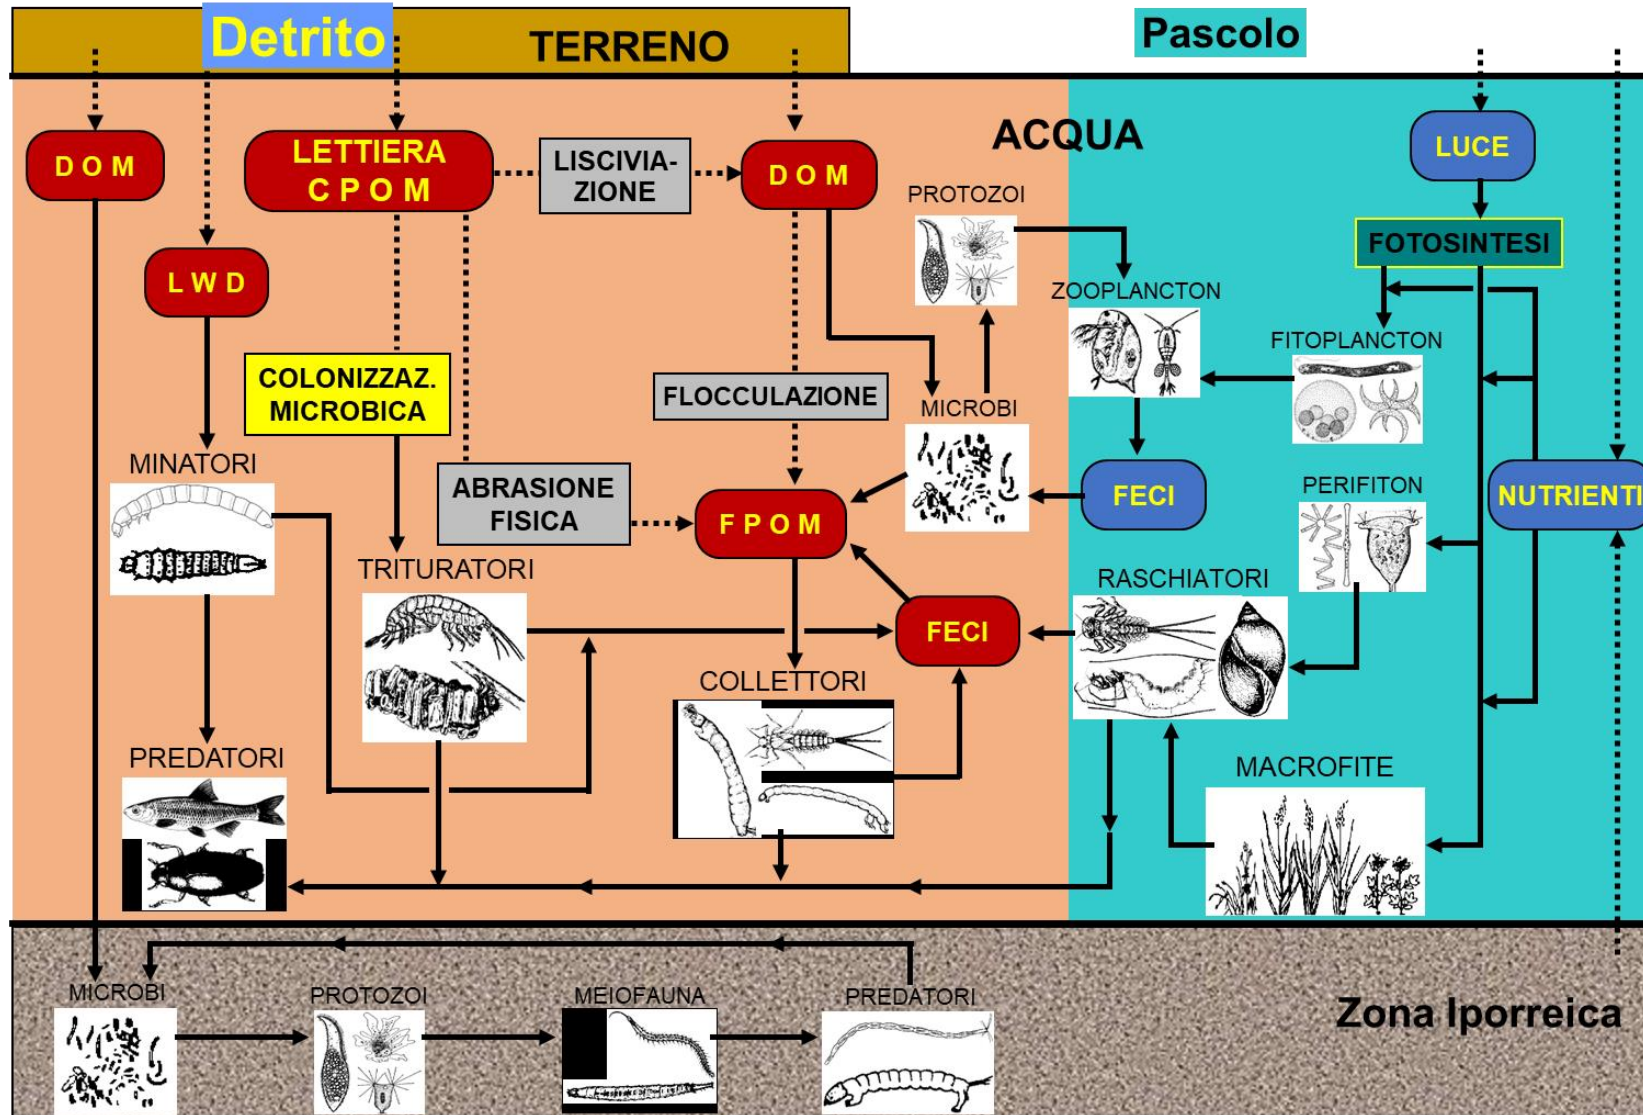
Detrito

TERRENO

Pascolo

ACQUA

D O M

LETTIERA C P O M

LISCIVIAZIONE

D O M

LUCE

FOTOSINTESI

PROTOZOI

ZOOPLANCTON

FITOPLANCTON

L W D

COLONIZZAZ. MICROBICA

FLOCCULAZIONE

MICROBI

MINATORI

ABRASIONE FISICA

F P O M

FECI

PERIFITON

NUTRIENTI

TRITURATORI

RASCHIATORI

FECI

COLLETTORI

PREDATORI

MACROFITE

MICROBI

PROTOZOI

MEIOFAUNA

PREDATORI

Zona Iporreica